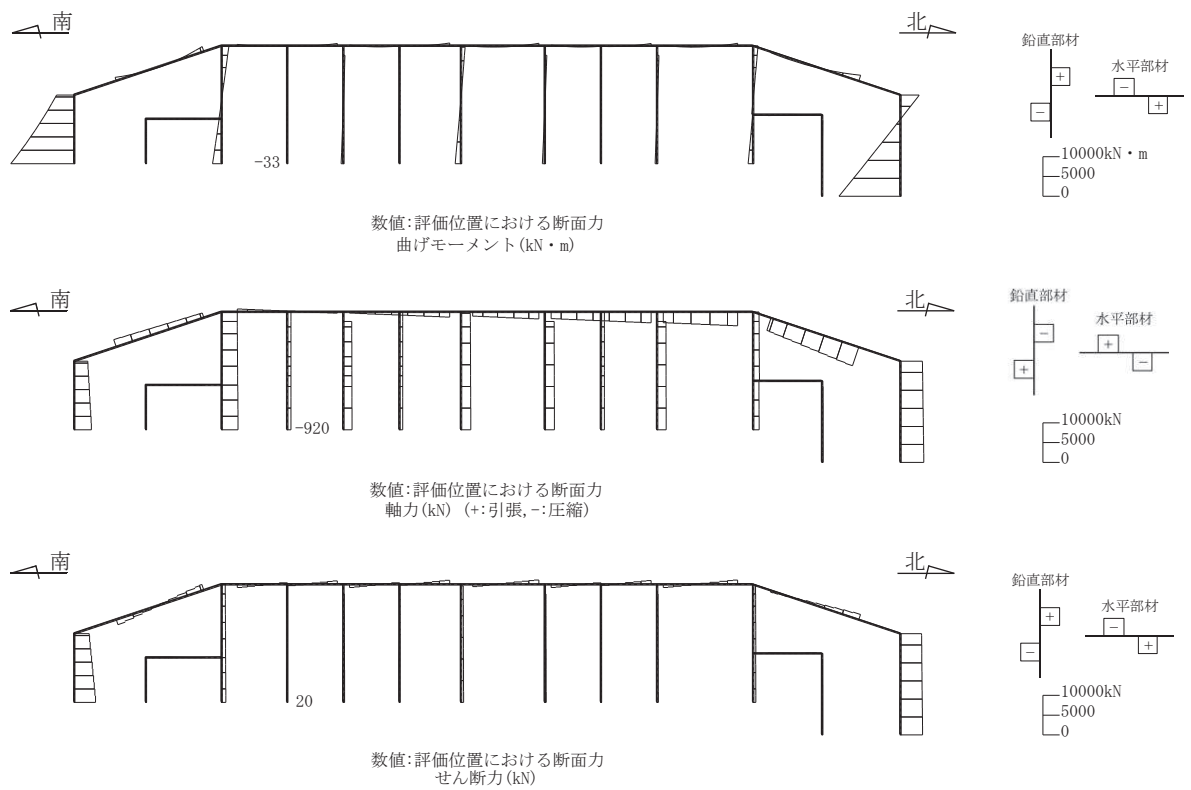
南

北

鉛直部材

水平部材

+

−

−

+

10000kN・m
5000
0

-33

数値:評価位置における断面力
曲げモーメント(kN・m)

南

北

鉛直部材

水平部材

−

+

+

−

10000kN
5000
0

-920

数値:評価位置における断面力
軸力(kN) (+:引張,-:圧縮)

南

北

鉛直部材

水平部材

+

−

−

+

10000kN
5000
0

20

数値:評価位置における断面力
せん断力(kN)